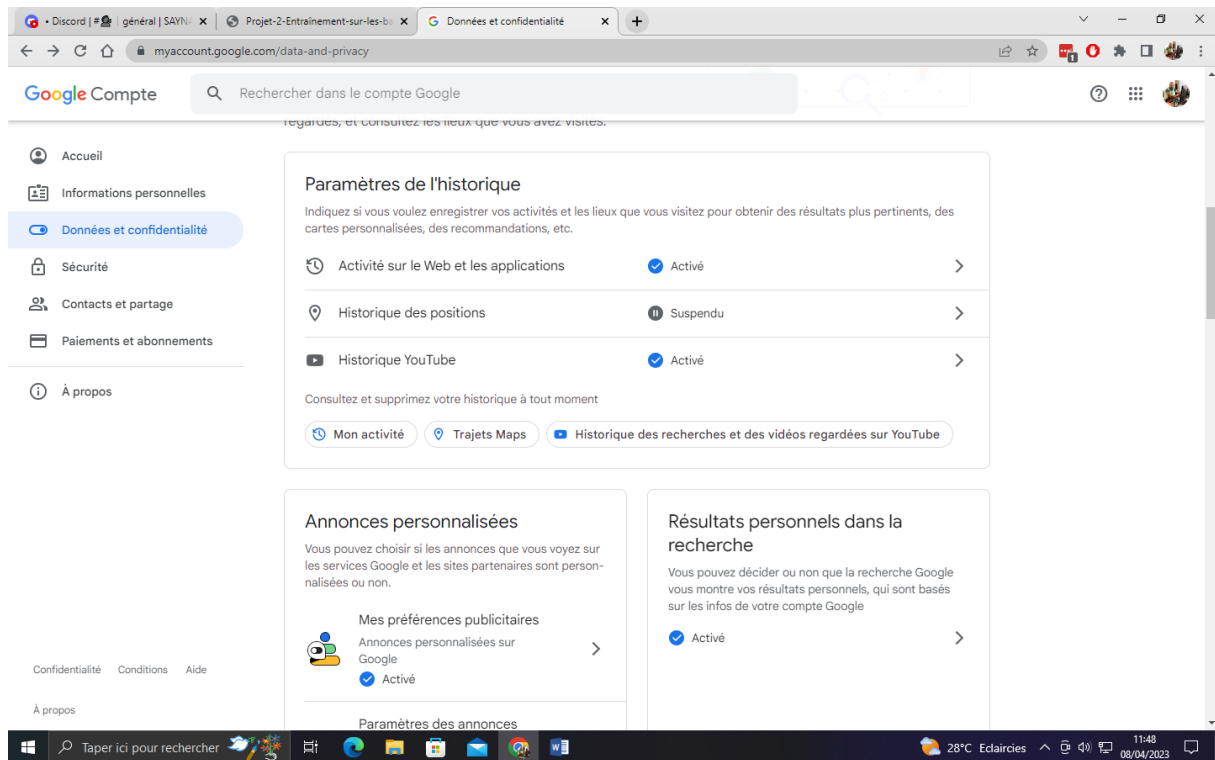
• Discord | # général | SAYN ×
Projet-2-Entrainement-sur-les-ba ×
Données et confidentialité ×
myaccount.google.com/data-and-privacy

Google Compte
Rechercher dans le compte Google

regardées, et consultez les lieux que vous avez visités.

Accueil
Informations personnelles
Données et confidentialité
Sécurité
Contacts et partage
Paiements et abonnements
À propos

Paramètres de l'historique
Indiquez si vous voulez enregistrer vos activités et les lieux que vous visitez pour obtenir des résultats plus pertinents, des cartes personnalisées, des recommandations, etc.

Activité sur le Web et les applications
Activé

Historique des positions
Suspendu

Historique YouTube
Activé

Consultez et supprimez votre historique à tout moment
Mon activité
Trajets Maps
Historique des recherches et des vidéos regardées sur YouTube

Annonces personnalisées
Vous pouvez choisir si les annonces que vous voyez sur les services Google et les sites partenaires sont personnalisées ou non.

Mes préférences publicitaires
Annonces personnalisées sur Google
Activé

Paramètres des annonces

Résultats personnels dans la recherche
Vous pouvez décider ou non que la recherche Google vous montre vos résultats personnels, qui sont basés sur les infos de votre compte Google
Activé

Confidentialité Conditions Aide
À propos

Taper ici pour rechercher
28°C Eclaircies
11:48
08/04/2023